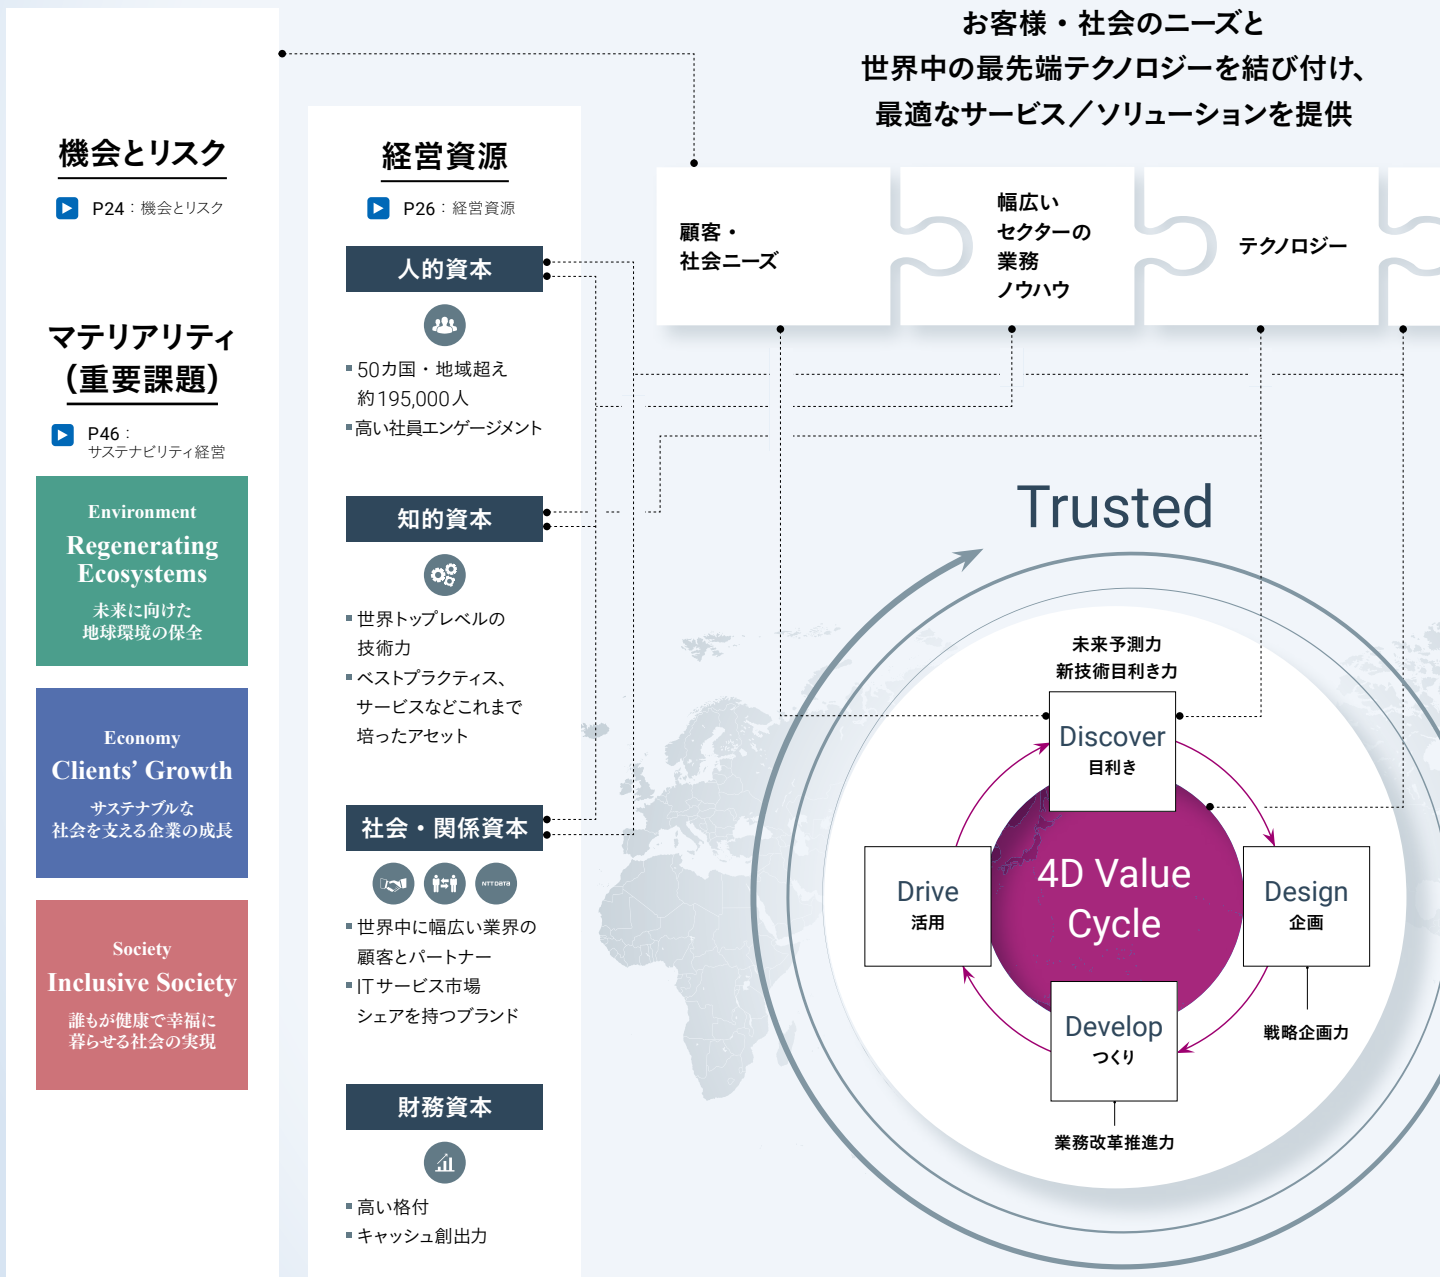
機会とリスク

P24：機会とリスク

マテリアリティ（重要課題）

P46：サステナビリティ経営

Environment
Regenerating Ecosystems
未来に向けた地球環境の保全

Economy
Clients' Growth
サステナブルな社会を支える企業の成長

Society
Inclusive Society
誰もが健康で幸福に暮らせる社会の実現

経営資源

P26：経営資源

人的資本

▪50カ国・地域超え
約195,000人
▪高い社員エンゲージメント

知的資本

▪世界トップレベルの技術力
▪ベストプラクティス、サービスなどこれまで培ったアセット

社会・関係資本

NTTDATA

▪世界中に幅広い業界の顧客とパートナー
▪ITサービス市場シェアを持つブランド

財務資本

▪高い格付
▪キャッシュ創出力

お客様・社会のニーズと
世界中の最先端テクノロジーを結び付け、
最適なサービス／ソリューションを提供

顧客・
社会ニーズ

幅広い
セクターの
業務
ノウハウ

テクノロジー

Trusted

未来予測力
新技術目利き力

Discover
目利き

Design
企画

Drive
活用

Develop
つくり

4D Value Cycle

戦略企画力

業務改革推進力